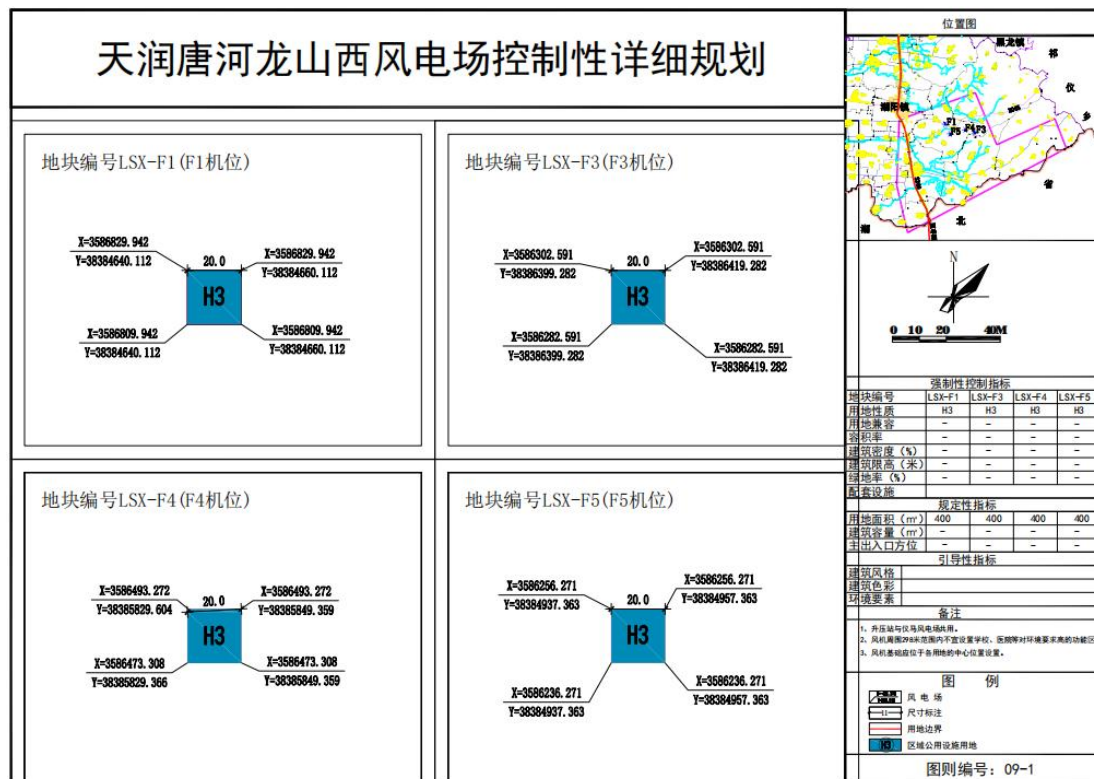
天润唐河龙山西风电场控制性详细规划

地块编号LSX-F1(F1机位)

X=3586829.942
Y=38384640.112
20.0
X=3586829.942
Y=38384660.112
H3
X=3586809.942
Y=38384640.112
X=3586809.942
Y=38384660.112

地块编号LSX-F3(F3机位)

X=3586302.591
Y=38386399.282
20.0
X=3586302.591
Y=38386419.282
H3
X=3586282.591
Y=38386399.282
X=3586282.591
Y=38386419.282

地块编号LSX-F4(F4机位)

X=3586493.272
Y=38385829.604
20.0
X=3586493.272
Y=38385849.359
H3
X=3586473.308
Y=38385829.366
X=3586473.308
Y=38385849.359

地块编号LSX-F5(F5机位)

X=3586256.271
Y=38384937.363
20.0
X=3586256.271
Y=38384957.363
H3
X=3586236.271
Y=38384937.363
X=3586236.271
Y=38384957.363

位置图

黑龙镇
祁
仪
湖阳镇
F1
F5
F4
F3
乡
省
湖
北

N

0 10 20 40M

强制性控制指标

| 地块编号 | LSX-F1 | LSX-F3 | LSX-F4 | LSX-F5 |
|---|---|---|---|---|
| 用地性质 | H3 | H3 | H3 | H3 |
| 用地兼容 | - | - | - | - |
| 容积率 | - | - | - | - |
| 建筑密度（%） | - | - | - | - |
| 建筑限高（米） | - | - | - | - |
| 绿地率（%） | - | - | - | - |
| 配套设施 | | | | |

规定性指标

| 用地面积（㎡） | 400 | 400 | 400 | 400 |
|---|---|---|---|---|
| 建筑容量（㎡） | - | - | - | - |
| 主出入口方位 | - | - | - | - |

引导性指标

建筑风格
建筑色彩
环境要素

备注

1、升压站与仪马风电场共用。
2、风机周围298米范围内不宜设置学校、医院等对环境要求高的功能区
3、风机基础应位于各用地的中心位置设置。

图 例

风 电 场
尺寸标注
用地边界
H3 区域公用设施用地

图则编号：09-1